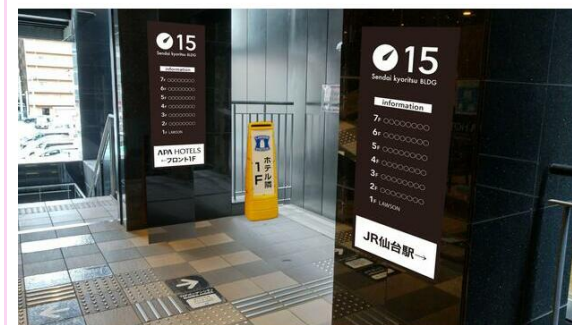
15
Sendai kyoritsu BLDG
information
7F ○○○○○○○
6F ○○○○○○○
5F ○○○○○○○
4F ○○○○○○○
3F ○○○○○○○
2F ○○○○○○○
1F LAWSON
APA HOTELS
←フロント1F

ホテル階
1F

15
Sendai kyoritsu BLDG
information
7F ○○○○○○○
6F ○○○○○○○
5F ○○○○○○○
4F ○○○○○○○
3F ○○○○○○○
2F ○○○○○○○
1F LAWSON
JR仙台駅→